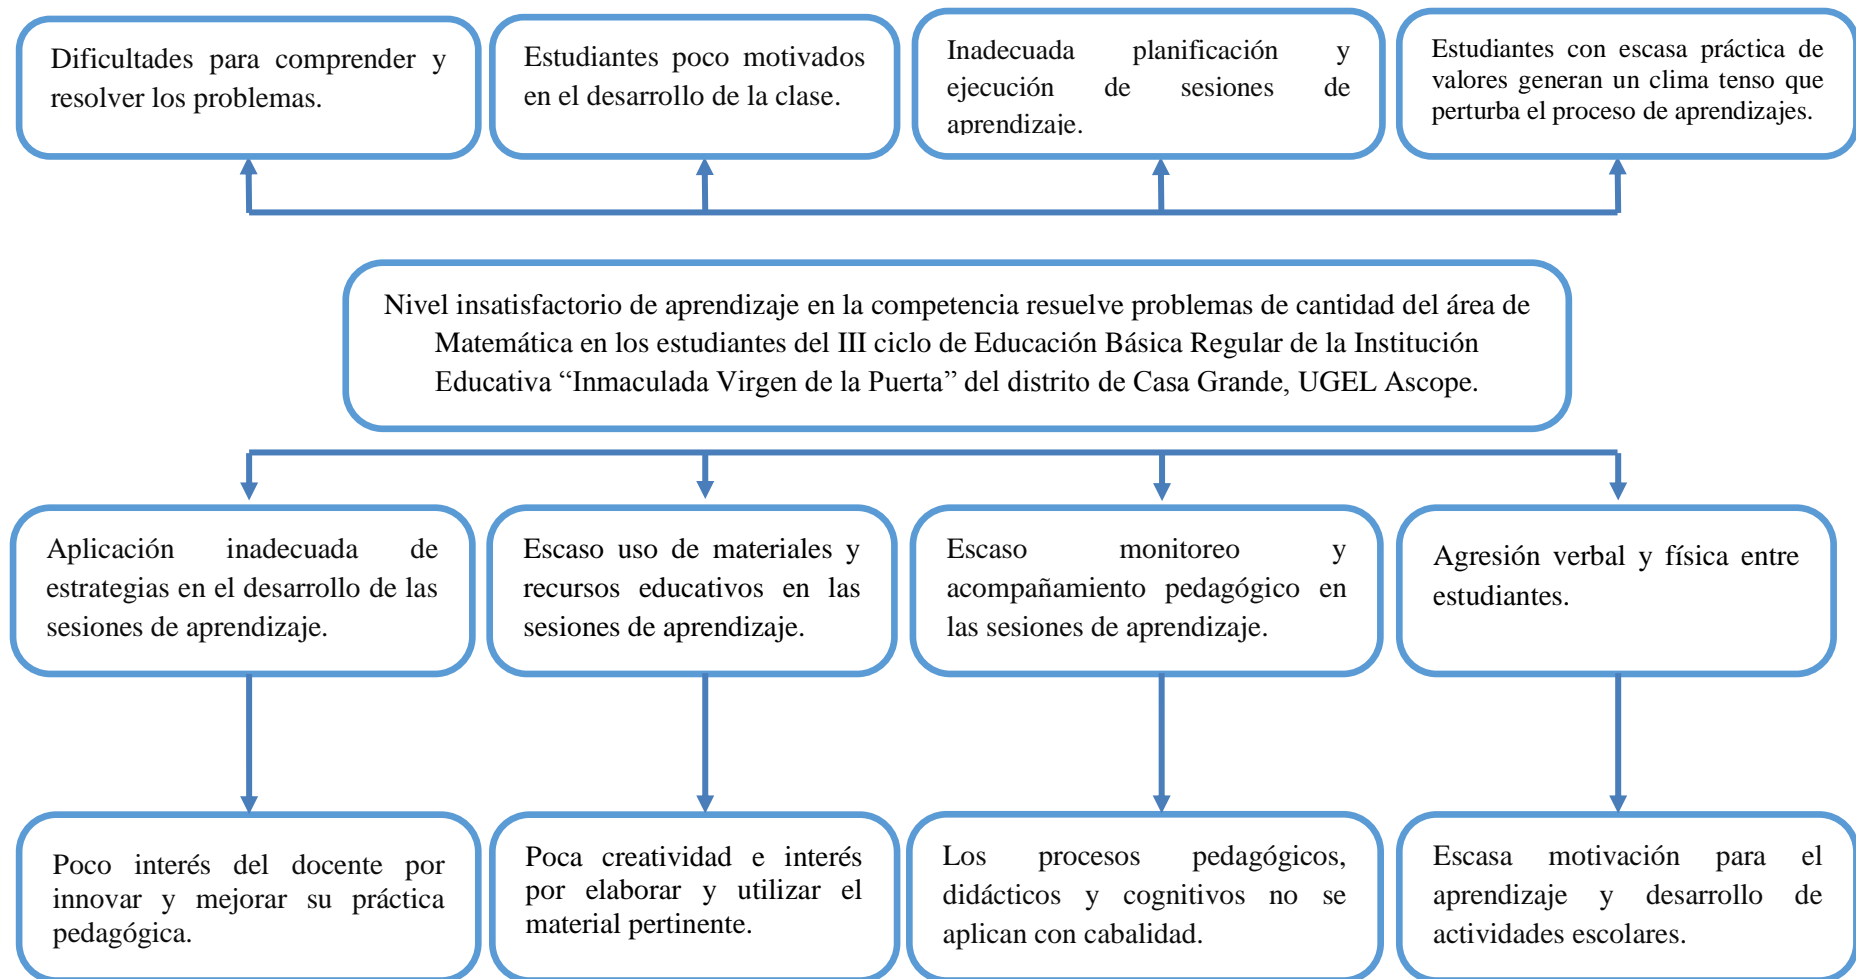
Dificultades para comprender y resolver los problemas.

Estudiantes poco motivados en el desarrollo de la clase.

Inadecuada planificación y ejecución de sesiones de aprendizaje.

Estudiantes con escasa práctica de valores generan un clima tenso que perturba el proceso de aprendizajes.

Nivel insatisfactorio de aprendizaje en la competencia resuelve problemas de cantidad del área de Matemática en los estudiantes del III ciclo de Educación Básica Regular de la Institución Educativa “Inmaculada Virgen de la Puerta” del distrito de Casa Grande, UGEL Ascope.

Aplicación inadecuada de estrategias en el desarrollo de las sesiones de aprendizaje.

Escaso uso de materiales y recursos educativos en las sesiones de aprendizaje.

Escaso monitoreo y acompañamiento pedagógico en las sesiones de aprendizaje.

Agresión verbal y física entre estudiantes.

Poco interés del docente por innovar y mejorar su práctica pedagógica.

Poca creatividad e interés por elaborar y utilizar el material pertinente.

Los procesos pedagógicos, didácticos y cognitivos no se aplican con cabalidad.

Escasa motivación para el aprendizaje y desarrollo de actividades escolares.